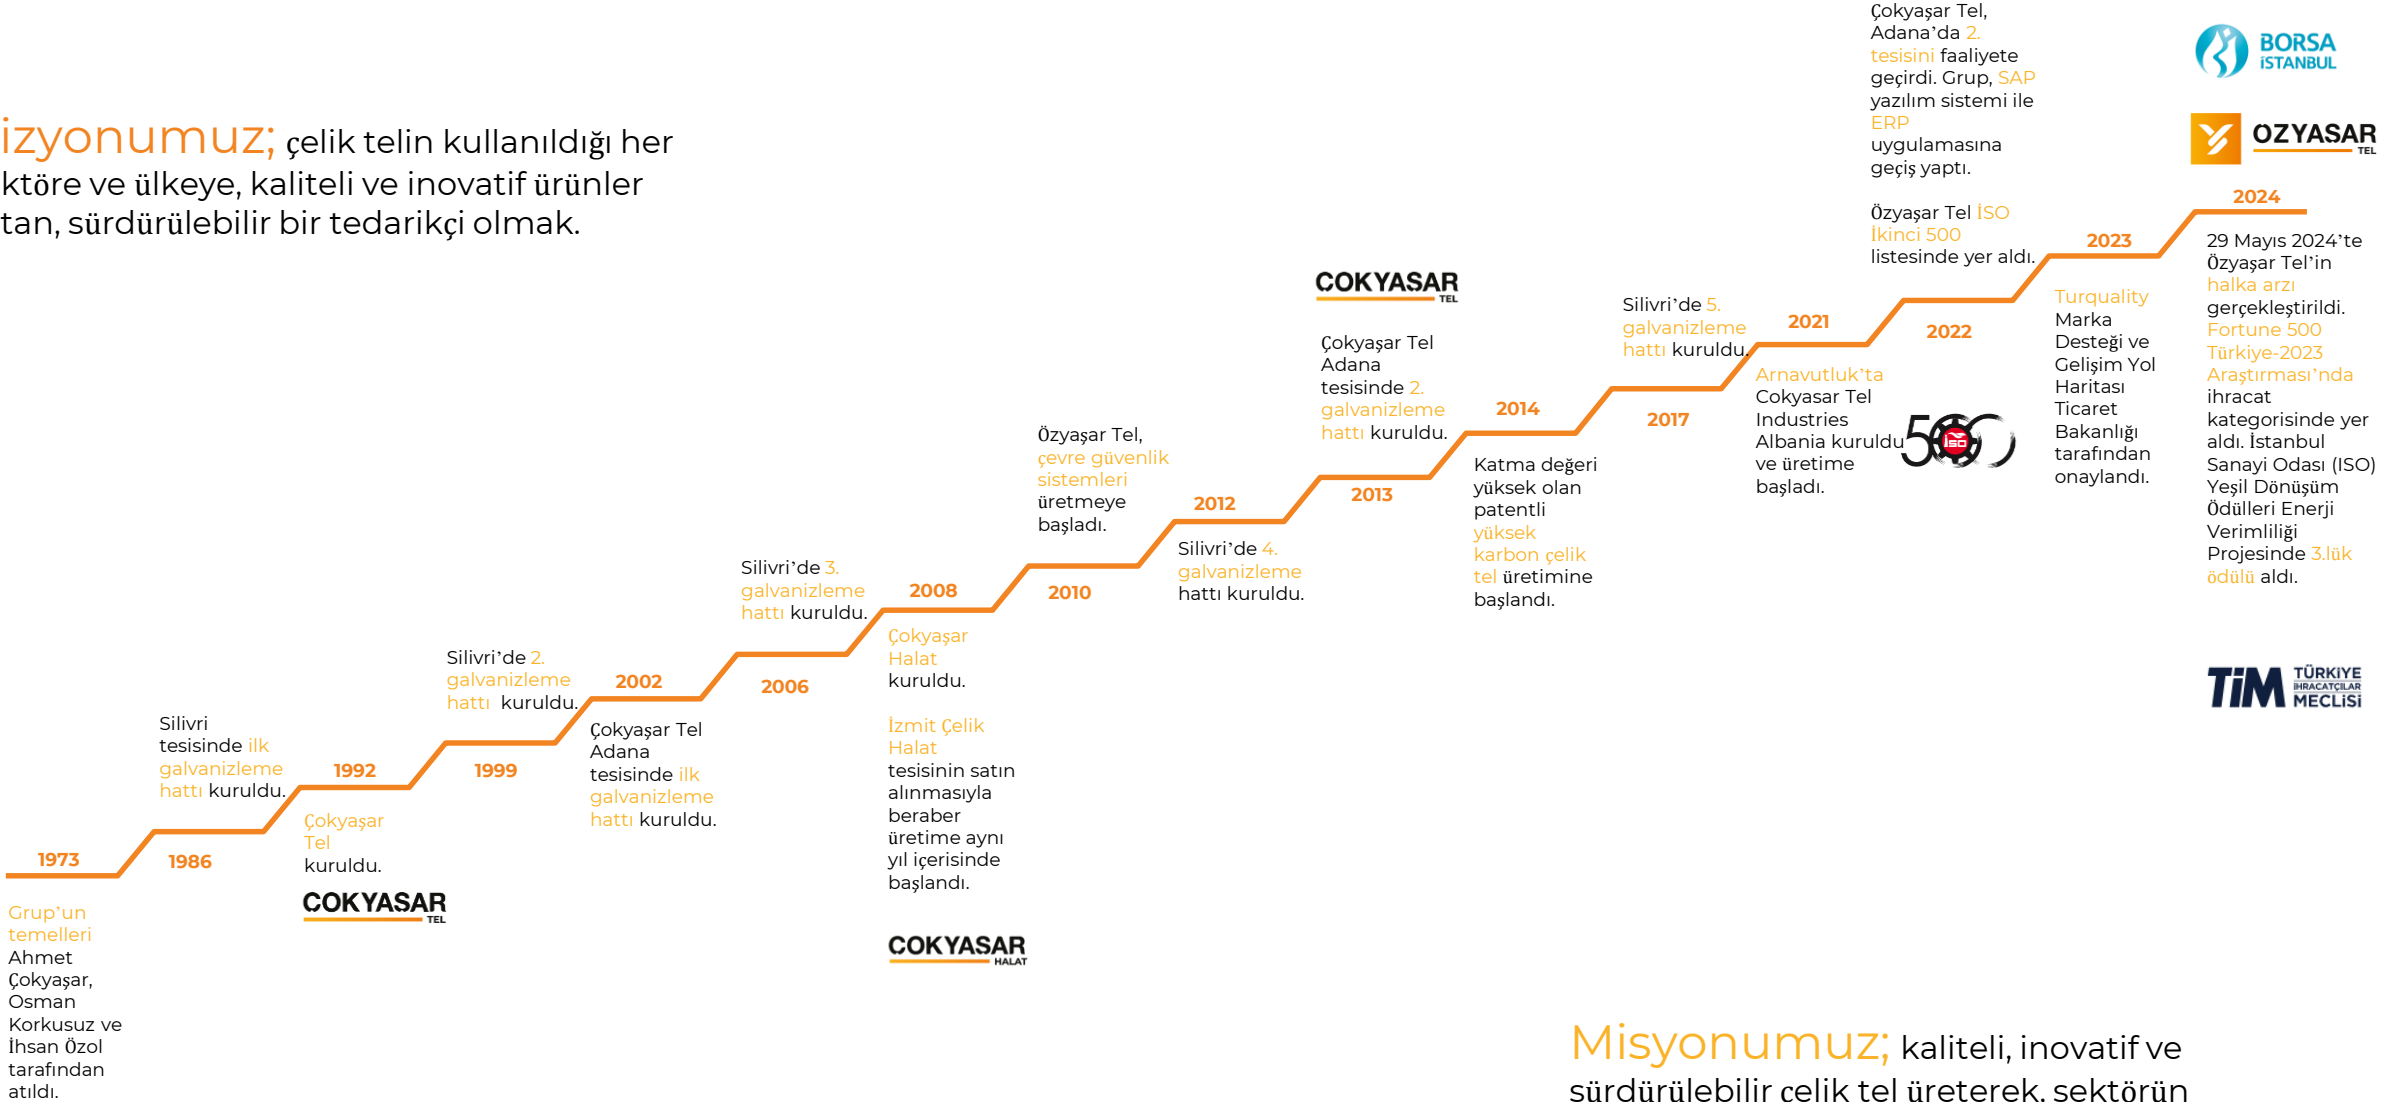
izyonumuz; çelik telin kullanıldığı her ktöre ve ülkeye, kaliteli ve inovatif ürünler tan, sürdürülebilir bir tedarikçi olmak.

1973
Grup'un temelleri Ahmet Çokyaşar, Osman Korkusuz ve İhsan Özol tarafından atıldı.

1986
Silivri tesisinde ilk galvanizleme hattı kuruldu.

1992
Çokyaşar Tel kuruldu.
COKYASAR TEL

1999
Silivri'de 2. galvanizleme hattı kuruldu.

2002
Çokyaşar Tel Adana tesisinde ilk galvanizleme hattı kuruldu.

2006
Silivri'de 3. galvanizleme hattı kuruldu.

2008
Çokyaşar Halat kuruldu.
İzmit Çelik Halat tesisinin satın alınmasıyla beraber üretime aynı yıl içerisinde başlandı.
COKYASAR HALAT

2010
Özyaşar Tel, çevre güvenlik sistemleri üretmeye başladı.

2012
Silivri'de 4. galvanizleme hattı kuruldu.

2013
COKYASAR TEL
Çokyaşar Tel Adana tesisinde 2. galvanizleme hattı kuruldu.

2014
Katma değeri yüksek olan patentli yüksek karbon çelik tel üretimine başlandı.

2017
Silivri'de 5. galvanizleme hattı kuruldu.

2021
Arnavutluk'ta Cokyasar Tel Industries Albania kuruldu ve üretime başladı.

2022
500 İSO
Özyaşar Tel İSO İkinci 500 listesinde yer aldı.
Çokyaşar Tel, Adana'da 2. tesisini faaliyete geçirdi. Grup, SAP yazılım sistemi ile ERP uygulamasına geçiş yaptı.

2023
Turquality Marka Desteği ve Gelişim Yol Haritası Ticaret Bakanlığı tarafından onaylandı.

2024
29 Mayıs 2024'te Özyaşar Tel'in halka arzı gerçekleştirildi. Fortune 500 Türkiye-2023 Araştırması'nda ihracat kategorisinde yer aldı. İstanbul Sanayi Odası (ISO) Yeşil Dönüşüm Ödülleri Enerji Verimliliği Projesinde 3.lük ödülü aldı.

BORSA İSTANBUL
OZYASAR TEL
TİM TÜRKİYE İHRACATÇILAR MECLİSİ

Misyonumuz; kaliteli, inovatif ve sürdürülebilir çelik tel üreterek, sektörün